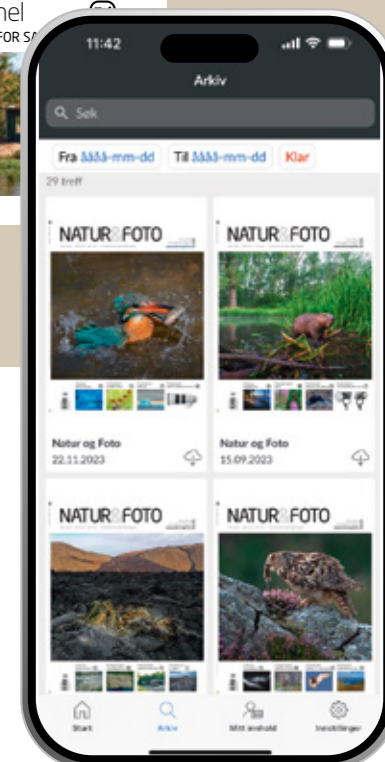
nel
FOR SA

11:42

Arkiv

Søk

Fra åååå-mm-dd Til åååå-mm-dd Klar

29 treff

NATUR&FOTO

NATUR&FOTO

Natur og Foto
22.11.2023

Natur og Foto
15.09.2023

NATUR&FOTO

NATUR&FOTO

Start Arkiv Mitt innhold Innstillinger